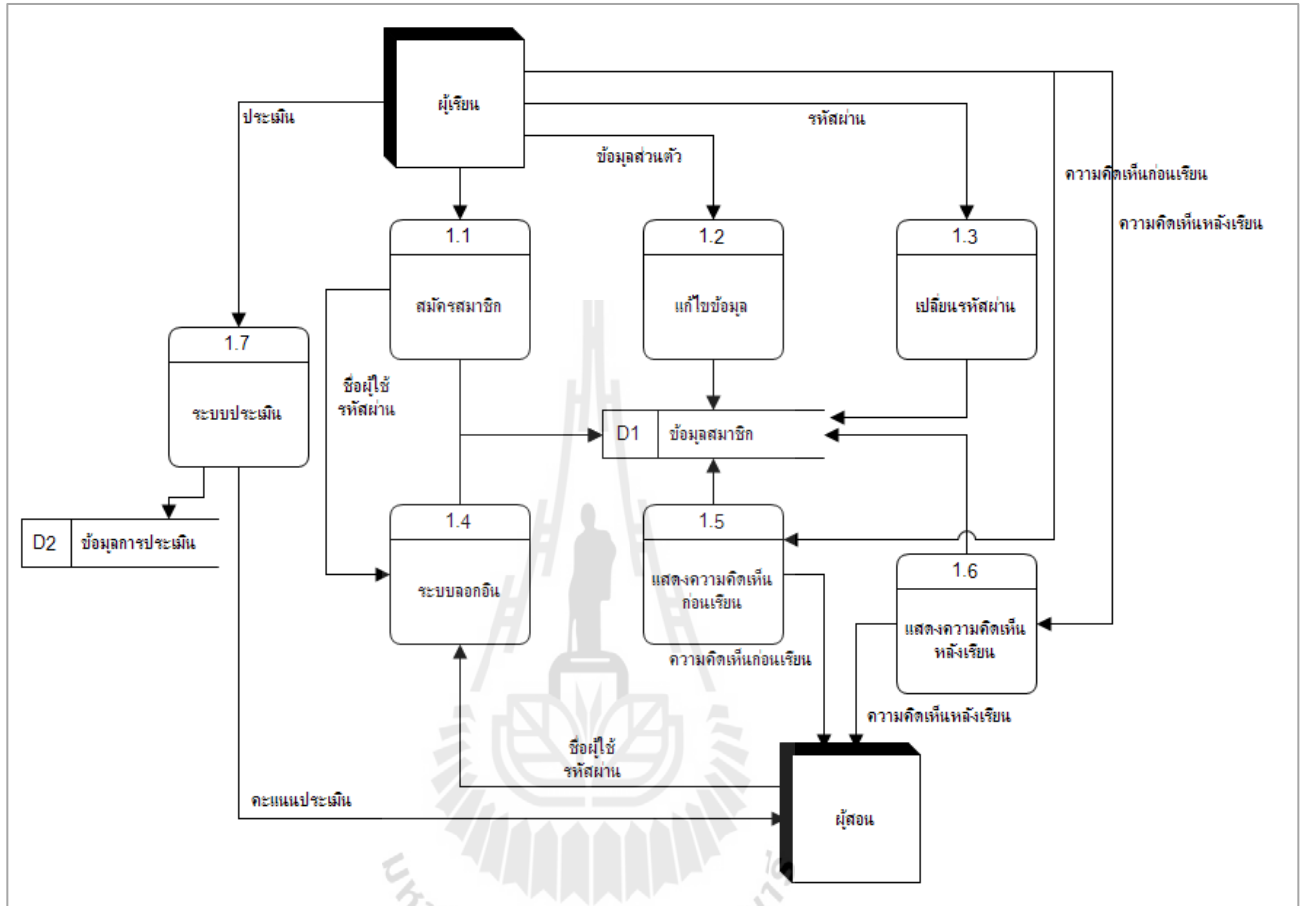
ผู้เรียน

ประเมิน

รหัสผ่าน

ข้อมูลส่วนตัว

ความคิดเห็นก่อนเรียน

ความคิดเห็นหลังเรียน

1.1
สมัครสมาชิก

1.2
แก้ไขข้อมูล

1.3
เปลี่ยนรหัสผ่าน

1.7
ระบบประเมิน

ชื่อผู้ใช้
รหัสผ่าน

D1 ข้อมูลสมาชิก

D2 ข้อมูลการประเมิน

1.4
ระบบลอกอิน

1.5
แสดงความคิดเห็นก่อนเรียน

1.6
แสดงความคิดเห็นหลังเรียน

ความคิดเห็นก่อนเรียน

ความคิดเห็นหลังเรียน

ชื่อผู้ใช้
รหัสผ่าน

คะแนนประเมิน

ผู้สอน